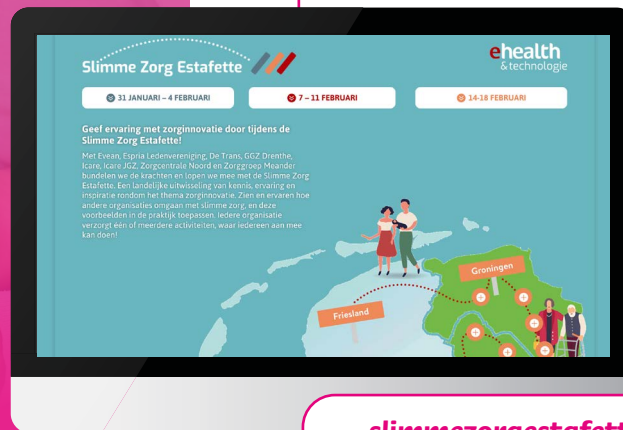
Slimme Zorg Estafette

ehealth & technologie

31 JANUARI – 4 FEBRUARI

7 – 11 FEBRUARI

14-18 FEBRUARI

Geef ervaring met zorginnovatie door tijdens de Slimme Zorg Estafette!

Met Evean, Espria Ledenvereniging, De Trans, GGZ Drenthe, Icare, Icare JGZ, Zorgcentrale Noord en Zorggroep Meander bundelen we de krachten en lopen we mee met de Slimme Zorg Estafette. Een landelijke uitwisseling van kennis, ervaring en inspiratie rondom het thema zorginnovatie. Zien en ervaren hoe andere organisaties omgaan met slimme zorg, en deze voorbeelden in de praktijk toepassen. Iedere organisatie verzorgt één of meerdere activiteiten, waar iedereen aan mee kan doen!

Groningen

Friesland

slimmezorgestafett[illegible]